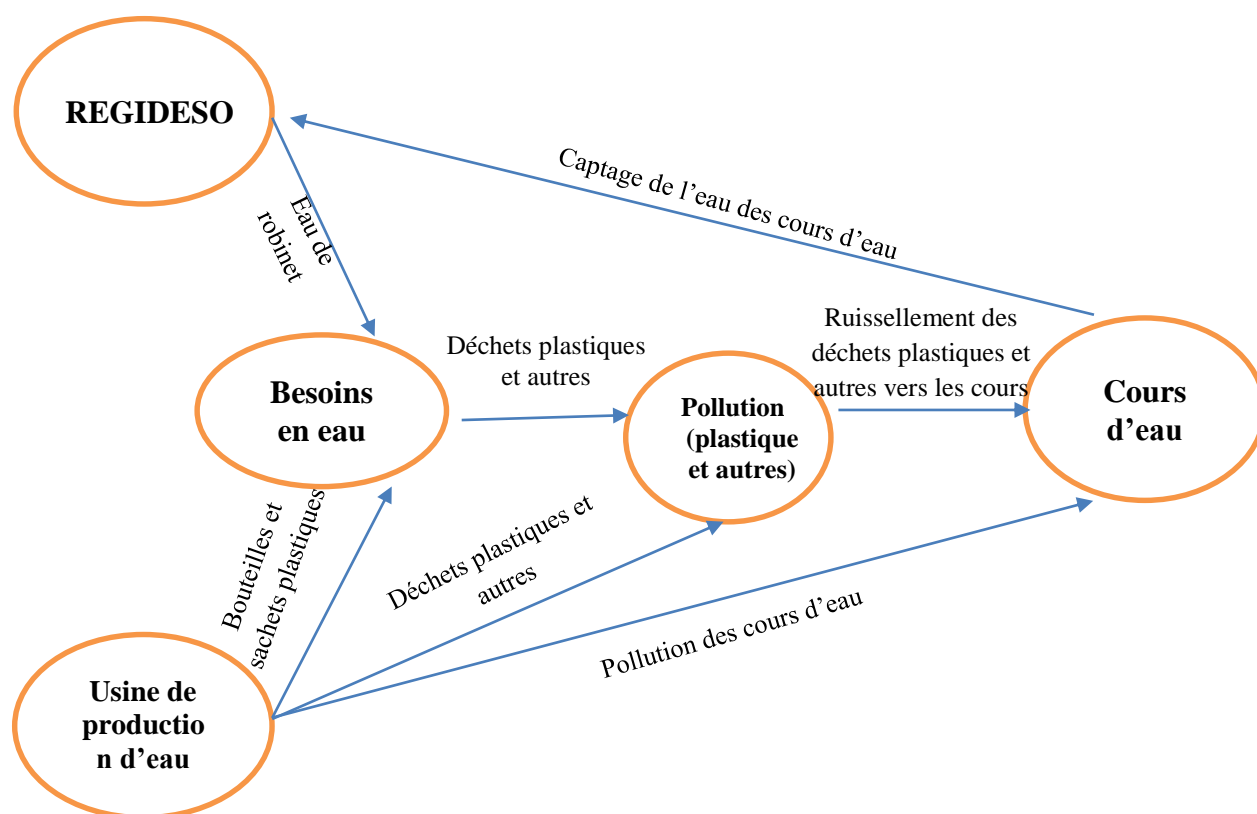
REGIDESO

Captage de l’eau des cours d’eau

Eau de robinet

Besoins en eau

Déchets plastiques et autres

Pollution (plastique et autres)

Ruissellement des déchets plastiques et autres vers les cours

Cours d’eau

Bouteilles et sachets plastiques

Déchets plastiques et autres

Pollution des cours d’eau

Usine de productio n d’eau